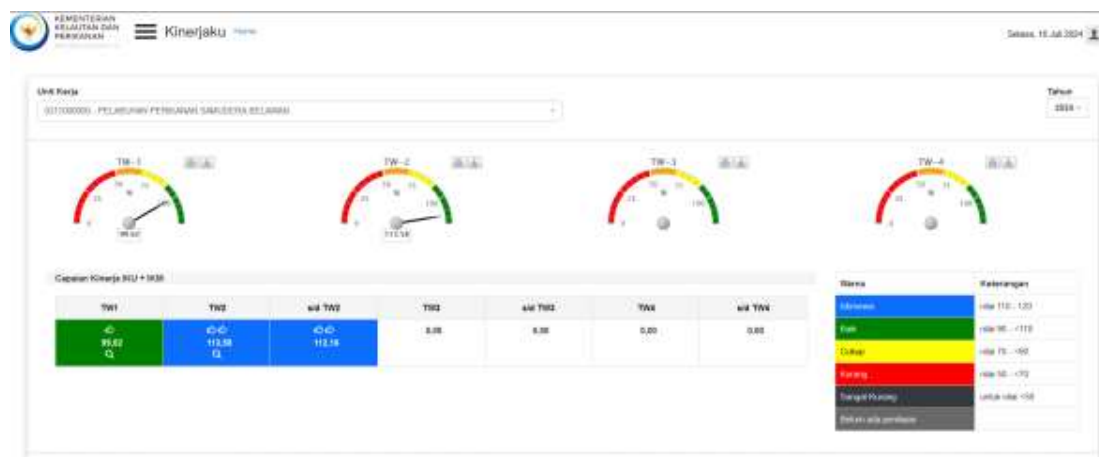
KEMENTERIAN KELAUTAN DAN PERIKANAN

Kinerjaku Home

Selasa, 16 Juli 2024

Unit Kerja

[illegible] - PELABUHAN PERIKANAN SAMUDERA BELAWAN

Tahun

2024

TW - 1

99,62

TW - 2

113,58

TW - 3

TW - 4

Capaian Kinerja IKU + IKSK

| TW1 | TW2 | s/d TW2 | TW3 | s/d TW3 | TW4 | s/d TW4 |
|---|---|---|---|---|---|---|
| 99,62 | 113,58 | 113,16 | 0,00 | 0,00 | 0,00 | 0,00 |

| Warna | Keterangan |
|---|---|
| Istimewa | nilai 110 - 120 |
| Baik | nilai 90 - <110 |
| Cukup | nilai 70 - <90 |
| Kurang | nilai 50 - <70 |
| Sangat Kurang | untuk nilai <50 |
| Belum ada penilaian | |